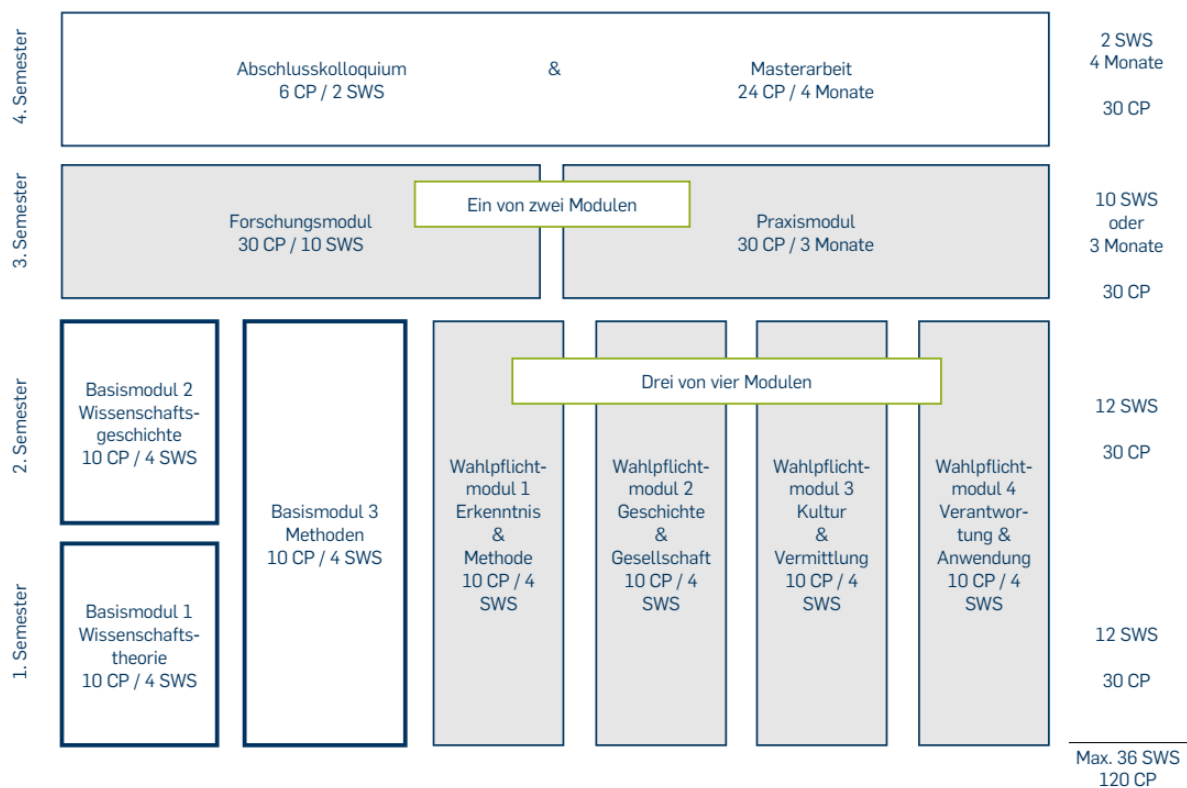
4. Semester

Abschlusskolloquium
6 CP / 2 SWS

&

Masterarbeit
24 CP / 4 Monate

2 SWS
4 Monate

30 CP

3. Semester

Forschungsmodul
30 CP / 10 SWS

Ein von zwei Modulen

Praxismodul
30 CP / 3 Monate

10 SWS
oder
3 Monate

30 CP

2. Semester

Basismodul 2
Wissenschaftsgeschichte
10 CP / 4 SWS

Basismodul 3
Methoden
10 CP / 4 SWS

Drei von vier Modulen

Wahlpflichtmodul 1
Erkenntnis
&
Methode
10 CP / 4 SWS

Wahlpflichtmodul 2
Geschichte
&
Gesellschaft
10 CP / 4 SWS

Wahlpflichtmodul 3
Kultur
&
Vermittlung
10 CP / 4 SWS

Wahlpflichtmodul 4
Verantwortung &
Anwendung
10 CP / 4 SWS

12 SWS

30 CP

1. Semester

Basismodul 1
Wissenschaftstheorie
10 CP / 4 SWS

12 SWS

30 CP

Max. 36 SWS
120 CP